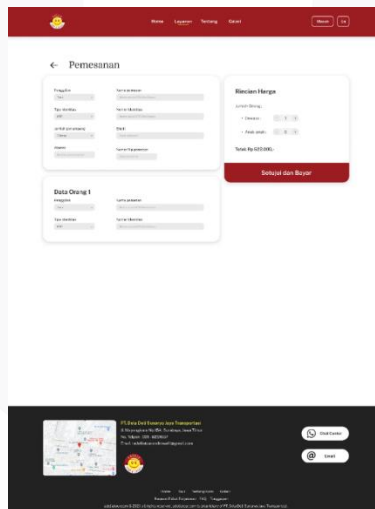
Home Layanan Tentang Daftar
Masuk En

← Pemesanan

Panggilan
Nama pelanggan
Tipe identitas
Nomor identitas
Jumlah penumpang
Email
Alamat
Nomor telepon

Data Orang 1
Panggilan
Nama pelanggan
Tipe identitas
Nomor identitas

Rincian Harga
Jumlah Orang :
• Dewasa : 1
• Anak-anak : 0
Total: Rp 620.000,-
Setujui dan Bayar

PT. Bela Dwi Sumber Jaya Transportasi
Chat Center
Email
Home Layanan Tentang Kami Daftar
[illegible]